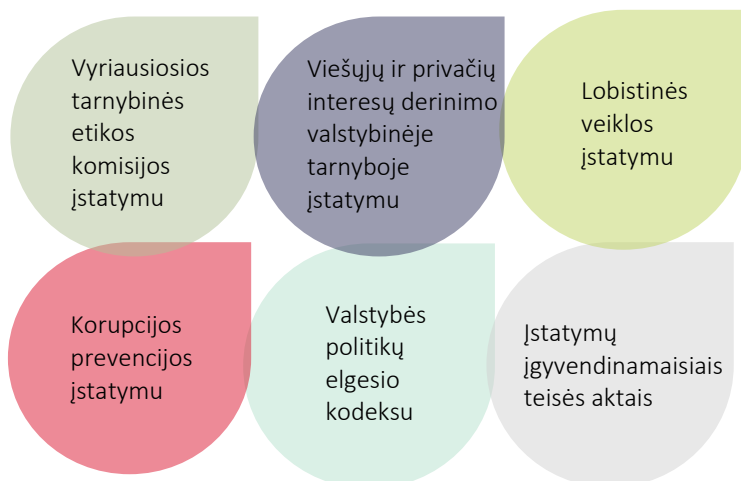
Vyriausiosios tarnybinės etikos komisijos įstatymu

Viešųjų ir privačių interesų derinimo valstybinėje tarnyboje įstatymu

Lobistinės veiklos įstatymu

Korupcijos prevencijos įstatymu

Valstybės politikų elgesio kodeksu

Įstatymų įgyvendinamaisiais teisės aktais